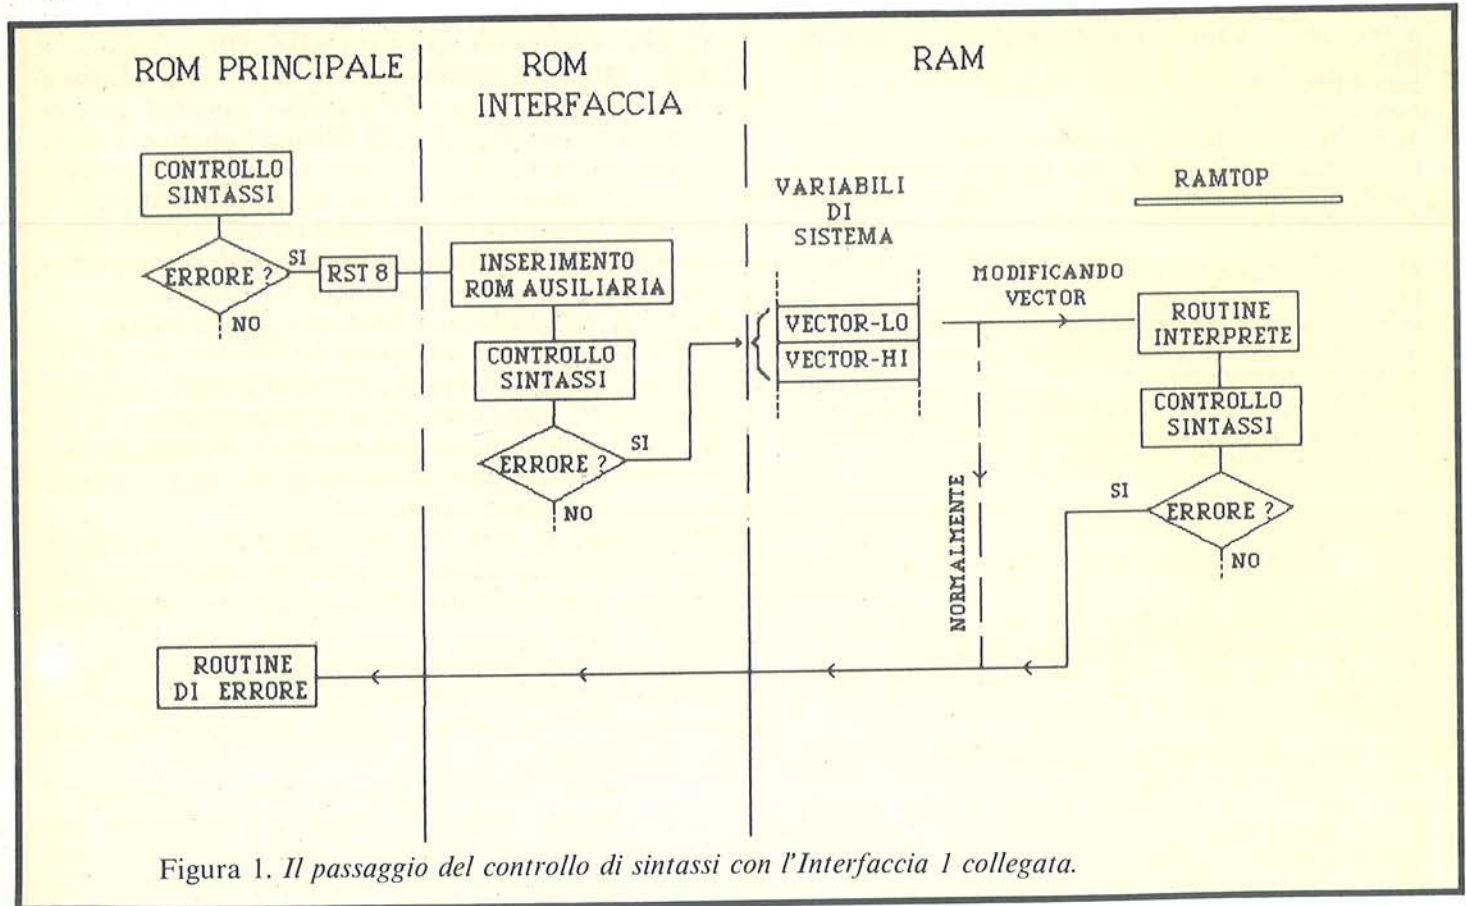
ROM PRINCIPALE

ROM INTERFACCIA

RAM

CONTROLLO SINTASSI

ERRORE ?

SI

NO

RST 8

INSERIMENTO ROM AUSILIARIA

CONTROLLO SINTASSI

ERRORE ?

SI

NO

VARIABILI DI SISTEMA

VECTOR-LO

VECTOR-HI

RAMTOP

MODIFICANDO VECTOR

ROUTINE INTERPRETE

CONTROLLO SINTASSI

SI

ERRORE ?

NO

NORMALMENTE

ROUTINE DI ERRORE

Figura 1. Il passaggio del controllo di sintassi con l'Interfaccia 1 collegata.